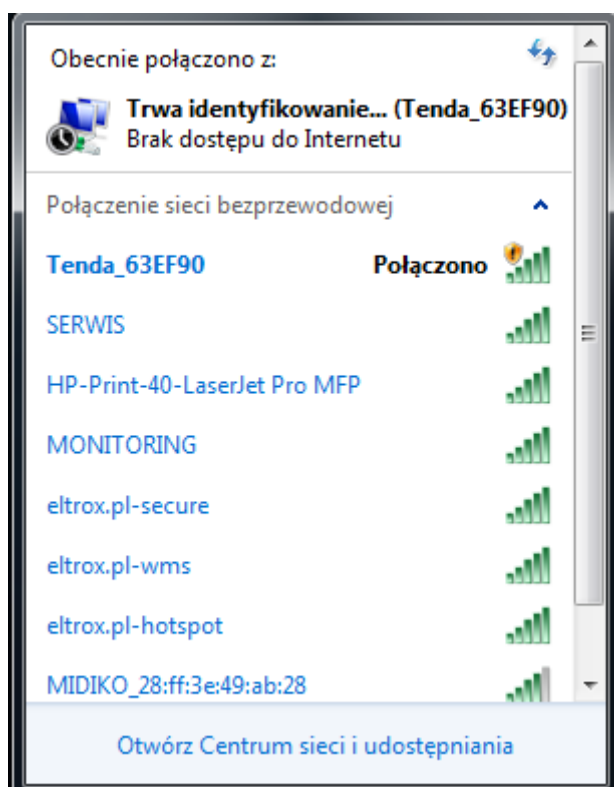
Obecnie połączono z:

Trwa identyfikowanie... (Tenda_63EF90)
Brak dostępu do Internetu

Połączenie sieci bezprzewodowej

Tenda_63EF90 Połączono

SERWIS

HP-Print-40-LaserJet Pro MFP

MONITORING

eltrox.pl-secure

eltrox.pl-wms

eltrox.pl-hotspot

MIDIKO_28:ff:3e:49:ab:28

Otwórz Centrum sieci i udostępniania